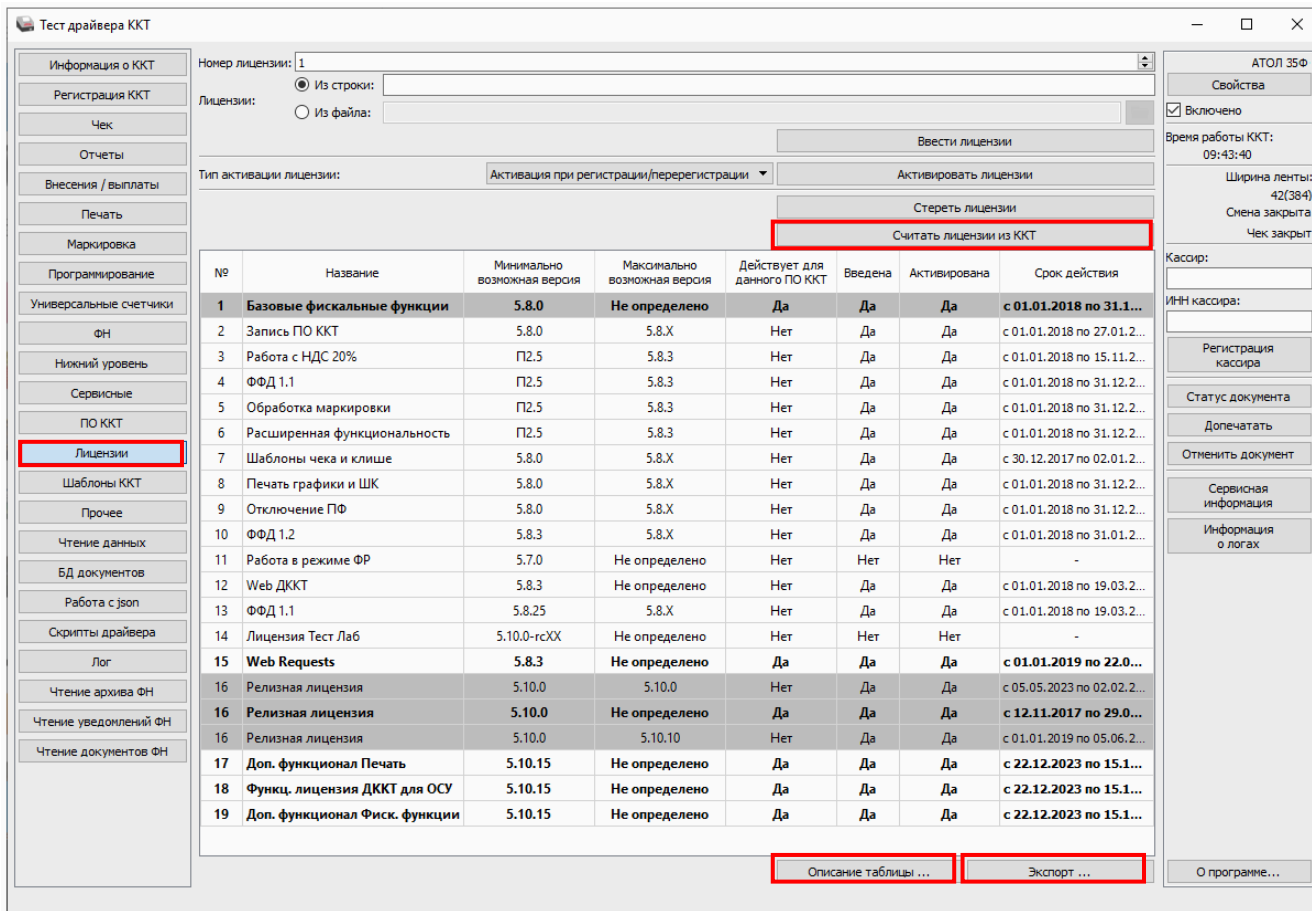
Тест драйвера ККТ

Информация о ККТ
Регистрация ККТ
Чек
Отчеты
Внесения / выплаты
Печать
Маркировка
Программирование
Универсальные счетчики
ФН
Нижний уровень
Сервисные
ПО ККТ
Лицензии
Шаблоны ККТ
Прочее
Чтение данных
БД документов
Работа с json
Скрипты драйвера
Лог
Чтение архива ФН
Чтение уведомлений ФН
Чтение документов ФН

Номер лицензии: 1
Лицензии: Из строки: Из файла:
Ввести лицензии
Тип активации лицензии: Активация при регистрации/перерегистрации
Активировать лицензии
Стереть лицензии
Считать лицензии из ККТ

| № | Название | Минимально возможная версия | Максимально возможная версия | Действует для данного ПО ККТ | Введена | Активирована | Срок действия |
|---|---|---|---|---|---|---|---|
| 1 | Базовые фискальные функции | 5.8.0 | Не определено | Да | Да | Да | с 01.01.2018 по 31.1... |
| 2 | Запись ПО ККТ | 5.8.0 | 5.8.X | Нет | Да | Да | с 01.01.2018 по 27.01.2... |
| 3 | Работа с НДС 20% | П2.5 | 5.8.3 | Нет | Да | Да | с 01.01.2018 по 15.11.2... |
| 4 | ФФД 1.1 | П2.5 | 5.8.3 | Нет | Да | Да | с 01.01.2018 по 31.12.2... |
| 5 | Обработка маркировки | П2.5 | 5.8.3 | Нет | Да | Да | с 01.01.2018 по 31.12.2... |
| 6 | Расширенная функциональность | П2.5 | 5.8.3 | Нет | Да | Да | с 01.01.2018 по 31.12.2... |
| 7 | Шаблоны чека и клише | 5.8.0 | 5.8.X | Нет | Да | Да | с 30.12.2017 по 02.01.2... |
| 8 | Печать графики и ШК | 5.8.0 | 5.8.X | Нет | Да | Да | с 01.01.2018 по 31.12.2... |
| 9 | Отключение ПФ | 5.8.0 | 5.8.X | Нет | Да | Да | с 01.01.2018 по 31.12.2... |
| 10 | ФФД 1.2 | 5.8.3 | 5.8.X | Нет | Да | Да | с 01.01.2018 по 31.01.2... |
| 11 | Работа в режиме ФР | 5.7.0 | Не определено | Нет | Нет | Нет | - |
| 12 | Web ДККТ | 5.8.3 | Не определено | Нет | Да | Да | с 01.01.2018 по 19.03.2... |
| 13 | ФФД 1.1 | 5.8.25 | 5.8.X | Нет | Да | Да | с 01.01.2018 по 19.03.2... |
| 14 | Лицензия Тест Лаб | 5.10.0-rcXX | Не определено | Нет | Нет | Нет | - |
| 15 | Web Requests | 5.8.3 | Не определено | Да | Да | Да | с 01.01.2019 по 22.0... |
| 16 | Релизная лицензия | 5.10.0 | 5.10.0 | Нет | Да | Да | с 05.05.2023 по 02.02.2... |
| 16 | Релизная лицензия | 5.10.0 | Не определено | Да | Да | Да | с 12.11.2017 по 29.0... |
| 16 | Релизная лицензия | 5.10.0 | 5.10.10 | Нет | Да | Да | с 01.01.2019 по 05.06.2... |
| 17 | Доп. функционал Печать | 5.10.15 | Не определено | Да | Да | Да | с 22.12.2023 по 15.1... |
| 18 | Функц. лицензия ДККТ для ОСУ | 5.10.15 | Не определено | Да | Да | Да | с 22.12.2023 по 15.1... |
| 19 | Доп. функционал Фиск. функции | 5.10.15 | Не определено | Да | Да | Да | с 22.12.2023 по 15.1... |

Описание таблицы ...
Экспорт ...

АТОЛ 35Ф
Свойства
Включено
Время работы ККТ: 09:43:40
Ширина ленты: 42(384)
Смена закрыта
Чек закрыт
Кассир:
ИНН кассира:
Регистрация кассира
Статус документа
Допечатать
Отменить документ
Сервисная информация
Информация о логах
О программе...